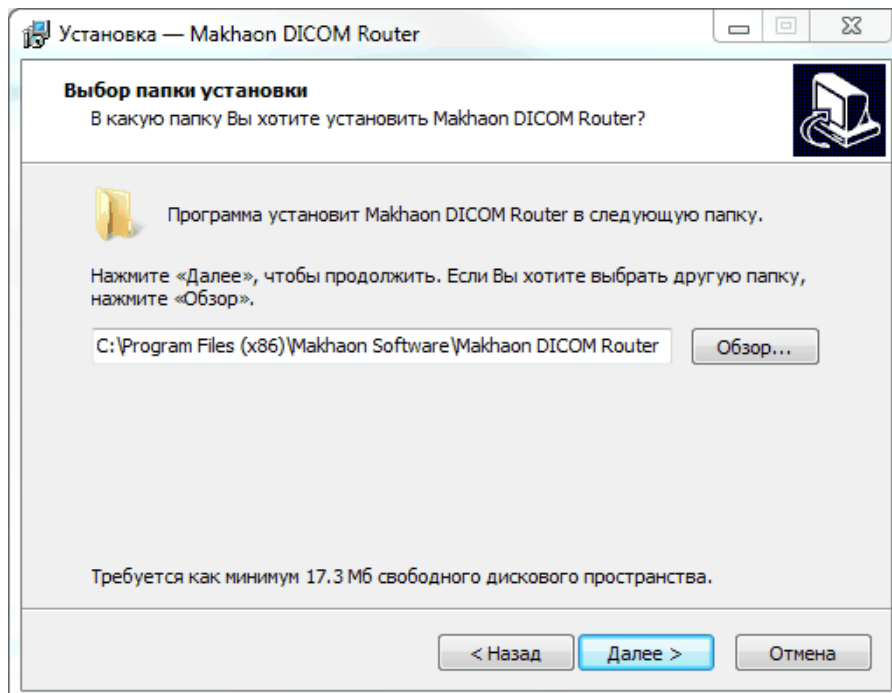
Установка — Makhaon DICOM Router

Выбор папки установки
В какую папку Вы хотите установить Makhaon DICOM Router?

Программа установит Makhaon DICOM Router в следующую папку.

Нажмите «Далее», чтобы продолжить. Если Вы хотите выбрать другую папку, нажмите «Обзор».

C:\Program Files (x86)\Makhaon Software\Makhaon DICOM Router

Обзор...

Требуется как минимум 17.3 Мб свободного дискового пространства.

< Назад

Далее >

Отмена